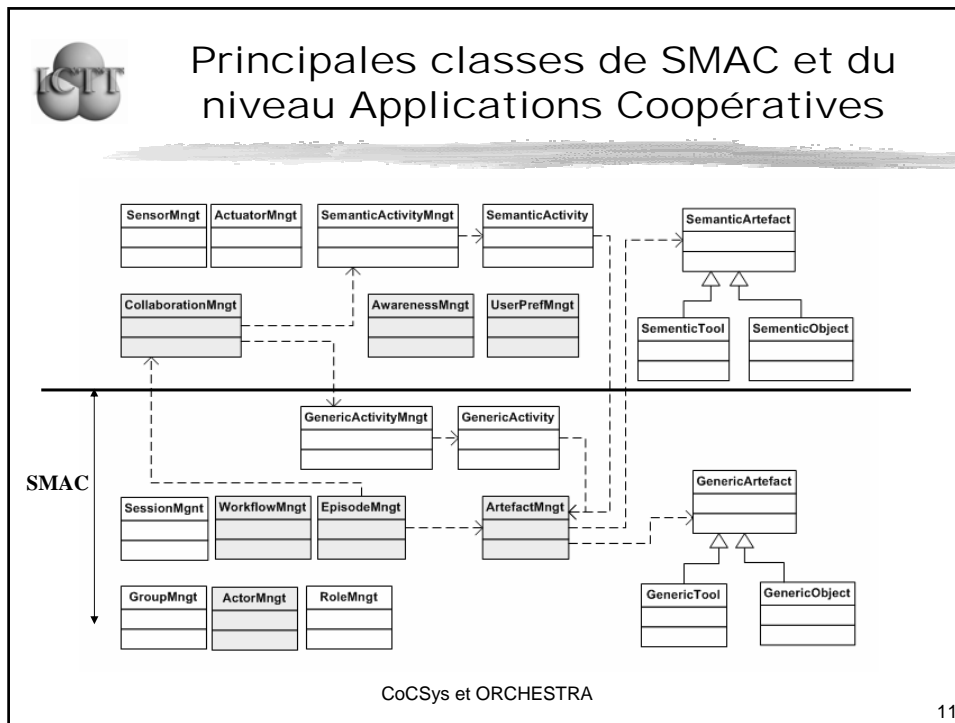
ICTT

Principales classes de SMAC et du niveau Applications Coopératives

SensorMngt

ActuatorMngt

SemanticActivityMngt

SemanticActivity

SemanticArtefact

CollaborationMngt

AwarenessMngt

UserPrefMngt

SementicTool

SementicObject

GenericActivityMngt

GenericActivity

SMAC

SessionMgnt

WorkflowMngt

EpisodeMngt

ArtefactMngt

GenericArtefact

GenericTool

GenericObject

GroupMngt

ActorMngt

RoleMngt

CoCSys et ORCHESTRA

11